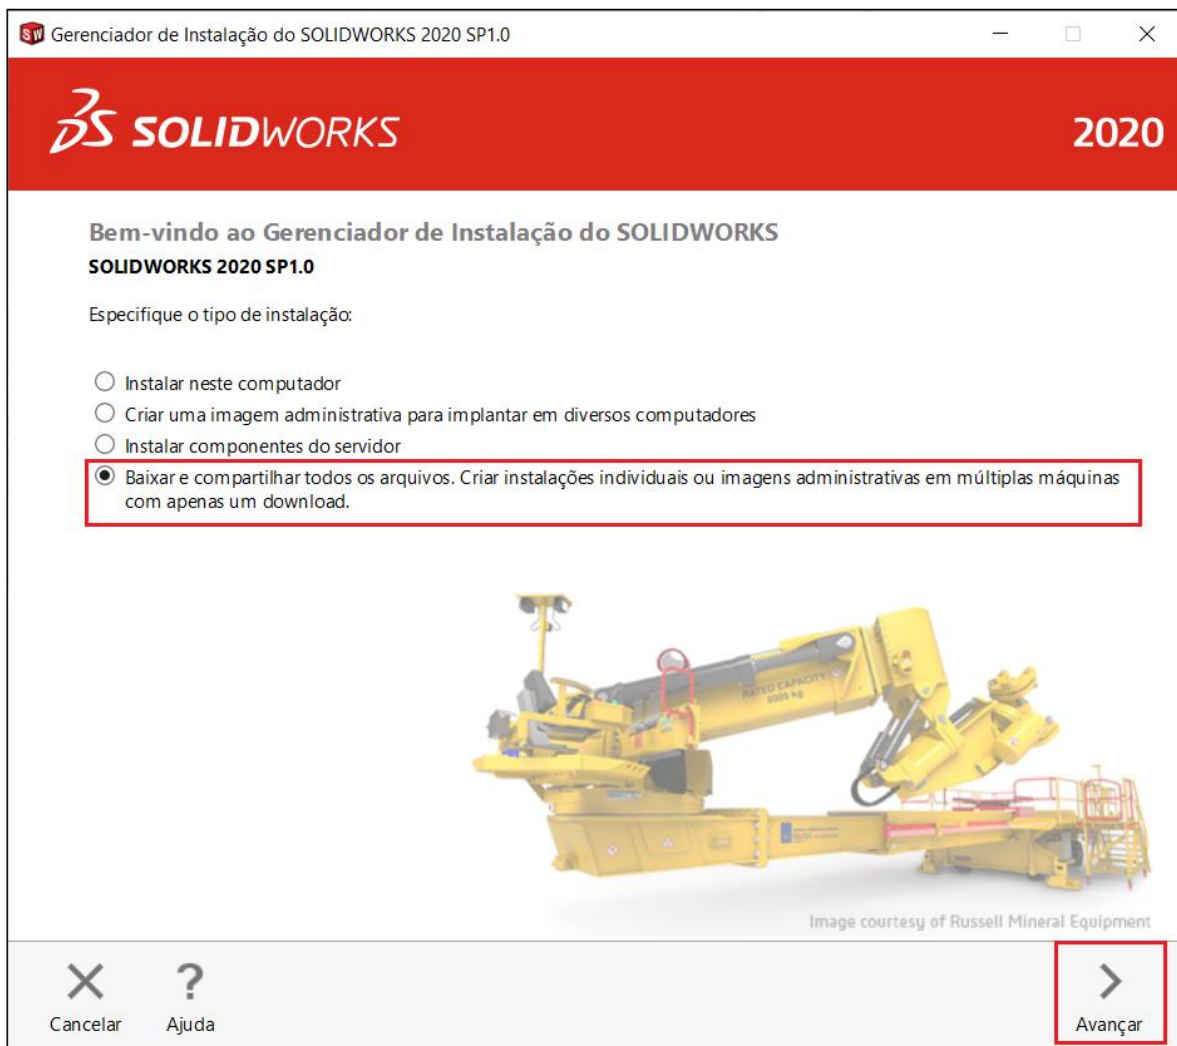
Gerenciador de Instalação do SOLIDWORKS 2020 SP1.0

3S SOLIDWORKS 2020

Bem-vindo ao Gerenciador de Instalação do SOLIDWORKS
SOLIDWORKS 2020 SP1.0

Especifique o tipo de instalação:

Instalar neste computador
Criar uma imagem administrativa para implantar em diversos computadores
Instalar componentes do servidor
Baixar e compartilhar todos os arquivos. Criar instalações individuais ou imagens administrativas em múltiplas máquinas com apenas um download.

RATED CAPACITY 8000 kg

Image courtesy of Russell Mineral Equipment

Cancelar
Ajuda
Avançar